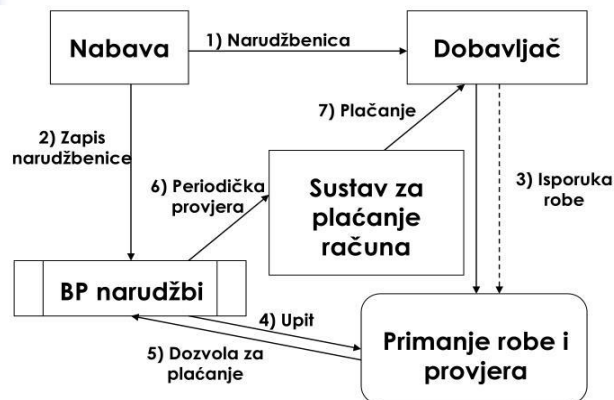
Nabava

1) Narudžbenica

Dobavljač

2) Zapis narudžbenice

7) Plaćanje

6) Periodička provjera

Sustav za plaćanje računa

3) Isporuka robe

BP narudžbi

4) Upit

5) Dozvola za plaćanje

Primanje robe i provjera